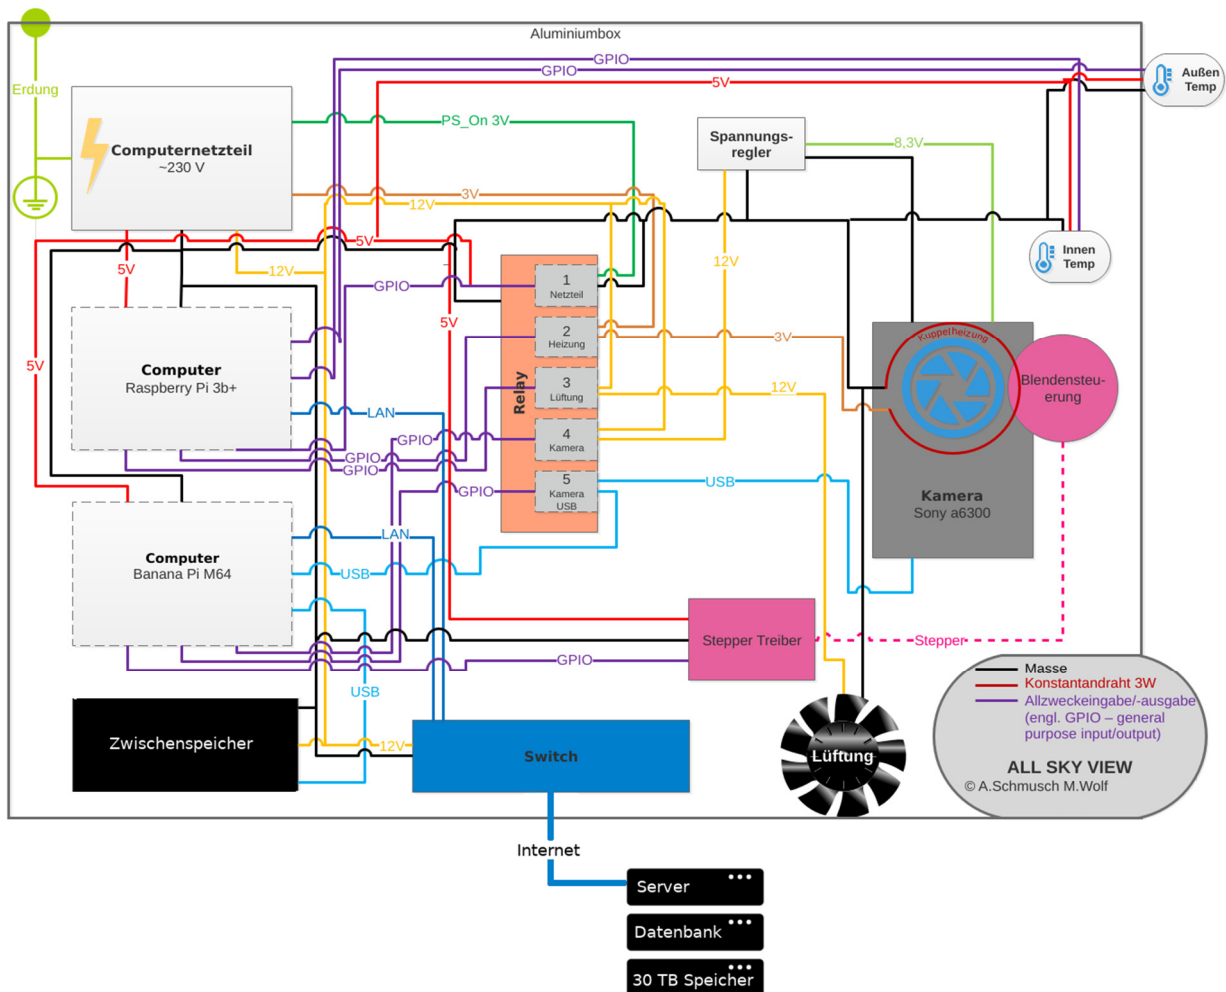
Aluminiumbox

Erdung

GPIO
GPIO
5V
Außen Temp

Computernetzteil
~230 V

PS_On 3V

Spannungsregler

8,3V

3V
12V

5V
12V
5V

Innen Temp

12V

GPIO

5V

1 Netzteil
2 Heizung
3 Lüftung
4 Kamera
5 Kamera USB

Relay

3V

12V

Kuppelheizung

Blendensteuerung

Computer
Raspberry Pi 3b+

5V

LAN
GPIO
GPIO
GPIO

GPIO

USB

Kamera
Sony a6300

Computer
Banana Pi M64

LAN
USB

Stepper Treiber

Stepper

USB

GPIO

Masse
Konstantandraht 3W
Allzweckeingabe/-ausgabe (engl. GPIO – general purpose input/output)

Zwischenspeicher

12V

Switch

Lüftung

ALL SKY VIEW
© A.Schmusch M.Wolf

Internet

Server
Datenbank
30 TB Speicher